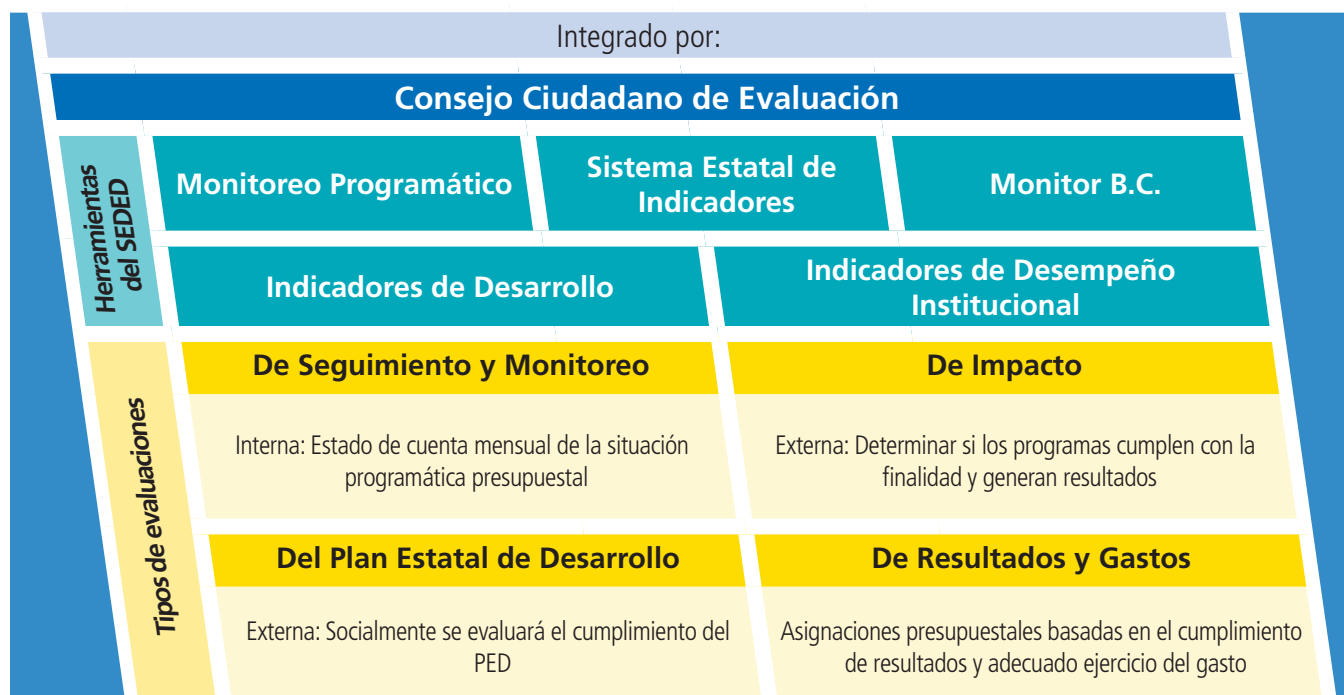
Integrado por:

Consejo Ciudadano de Evaluación

Herramientas del SEDED

Monitoreo Programático

Sistema Estatal de Indicadores

Monitor B.C.

Indicadores de Desarrollo

Indicadores de Desempeño Institucional

Tipos de evaluaciones

De Seguimiento y Monitoreo

Interna: Estado de cuenta mensual de la situación programática presupuestal

De Impacto

Externa: Determinar si los programas cumplen con la finalidad y generan resultados

Del Plan Estatal de Desarrollo

Externa: Socialmente se evaluará el cumplimiento del PED

De Resultados y Gastos

Asignaciones presupuestales basadas en el cumplimiento de resultados y adecuado ejercicio del gasto